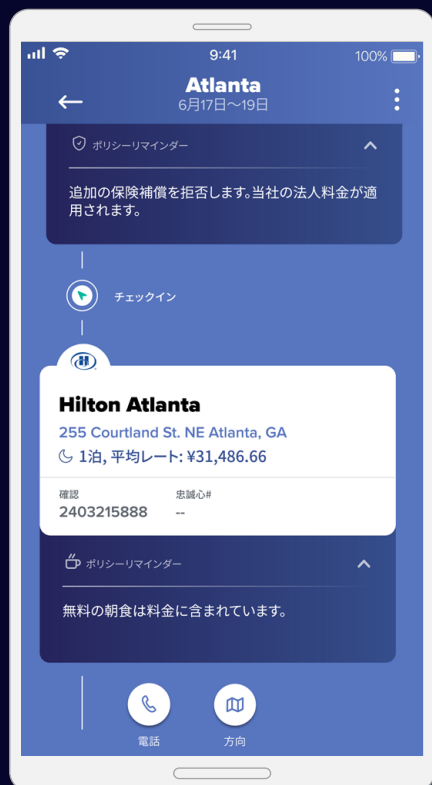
9:41

100%

Atlanta
6月17日〜19日

ポリシーリマインダー

追加の保険補償を拒否します。当社の法人料金が適用されます。

チェックイン

Hilton Atlanta
255 Courtland St. NE Atlanta, GA
1泊, 平均レート: ¥31,486.66

確認
2403215888

忠誠心#
--

ポリシーリマインダー

無料の朝食は料金に含まれています。

電話

方向